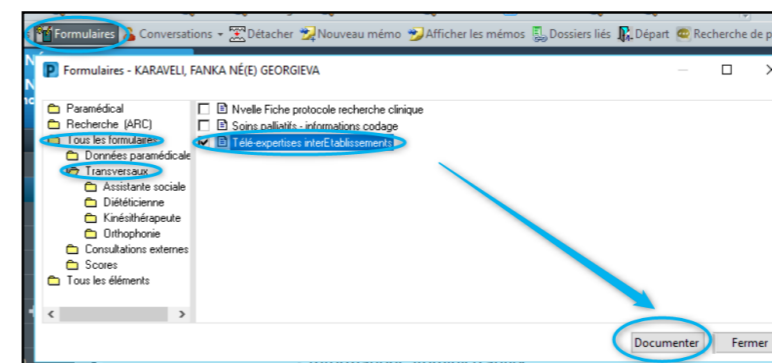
Formulaires Conversations Détacher Nouveau mémo Afficher les mémos Dossiers liés Départ Recherche de p

Formulaires - KARAVELI, FANKA NÉ(E) GEORGIEVA

Paramédical
Recherche (ARC)
Tous les formulaires
Données paramédicale
Transversaux
Assistante sociale
Diététicienne
Kinésithérapeute
Orthophonie
Consultations externes
Scores
Tous les éléments

Nvelle Fiche protocole recherche clinique
Soins palliatifs - informations codage
Télé-expertises interEtablissements

Documenter
Fermer